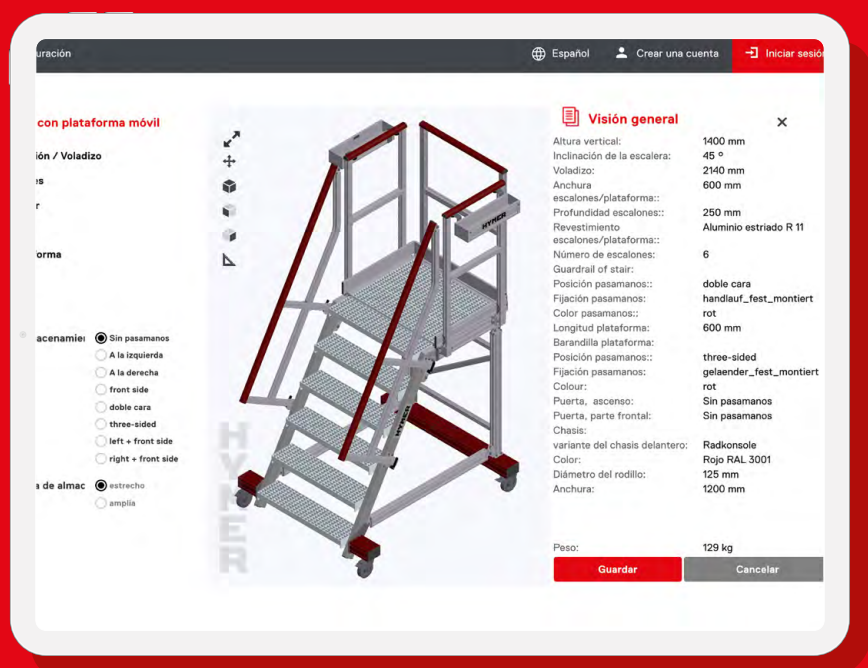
uración

Español

Crear una cuenta

Iniciar sesió

con plataforma móvil

ión / Voladizo

es

r

orma

acenamie

Sin pasamanos

A la izquierda

A la derecha

front side

doble cara

three-sided

left + front side

right + front side

a de almac

estrecho

amplia

HYMER

HYMER

Visión general

| | |
|---|---|
| Altura vertical: | 1400 mm |
| Inclinación de la escalera: | 45 ° |
| Voladizo: | 2140 mm |
| Anchura escalones/plataforma:: | 600 mm |
| Profundidad escalones:: | 250 mm |
| Revestimiento escalones/plataforma:: | Aluminio estriado R 11 |
| Número de escalones: | 6 |
| Guardrail of stair: | |
| Posición pasamanos:: | doble cara |
| Fijación pasamanos: | handlauf_fest_montiert |
| Color pasamanos:: | rot |
| Longitud plataforma: | 600 mm |
| Barandilla plataforma: | |
| Posición pasamanos:: | three-sided |
| Fijación pasamanos: | gelaender_fest_montiert |
| Colour: | rot |
| Puerta, ascenso: | Sin pasamanos |
| Puerta, parte frontal: | Sin pasamanos |
| Chasis: | |
| variante del chasis delantero: | Radkonsole |
| Color: | Rojo RAL 3001 |
| Diámetro del rodillo: | 125 mm |
| Anchura: | 1200 mm |

Peso: 129 kg

Guardar

Cancelar